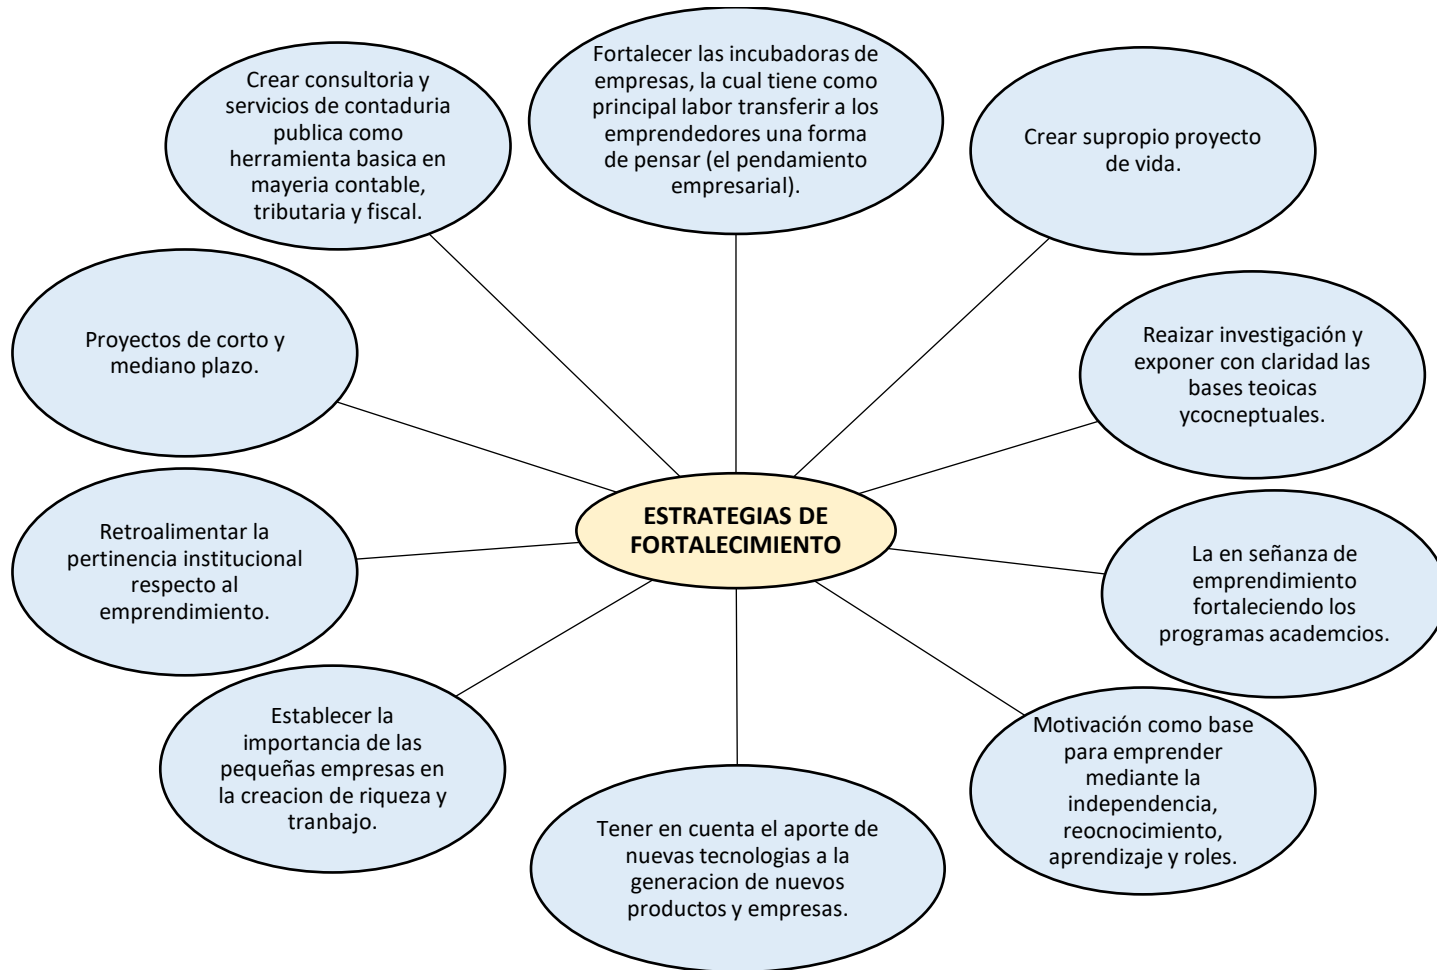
ESTRATEGIAS DE FORTALECIMIENTO

Crear consultoria y servicios de contaduria publica como herramienta basica en mayeria contable, tributaria y fiscal.

Fortalecer las incubadoras de empresas, la cual tiene como principal labor transferir a los emprendedores una forma de pensar (el pendamiento empresarial).

Crear supropio proyecto de vida.

Proyectos de corto y mediano plazo.

Reaizar investigación y exponer con claridad las bases teoicas ycocneptuales.

Retroalimentar la pertinencia institucional respecto al emprendimiento.

La en señanza de emprendimiento fortaleciendo los programas academcios.

Establecer la importancia de las pequeñas empresas en la creacion de riqueza y tranbajo.

Tener en cuenta el aporte de nuevas tecnologias a la generacion de nuevos productos y empresas.

Motivación como base para emprender mediante la independencia, reocnocimiento, aprendizaje y roles.